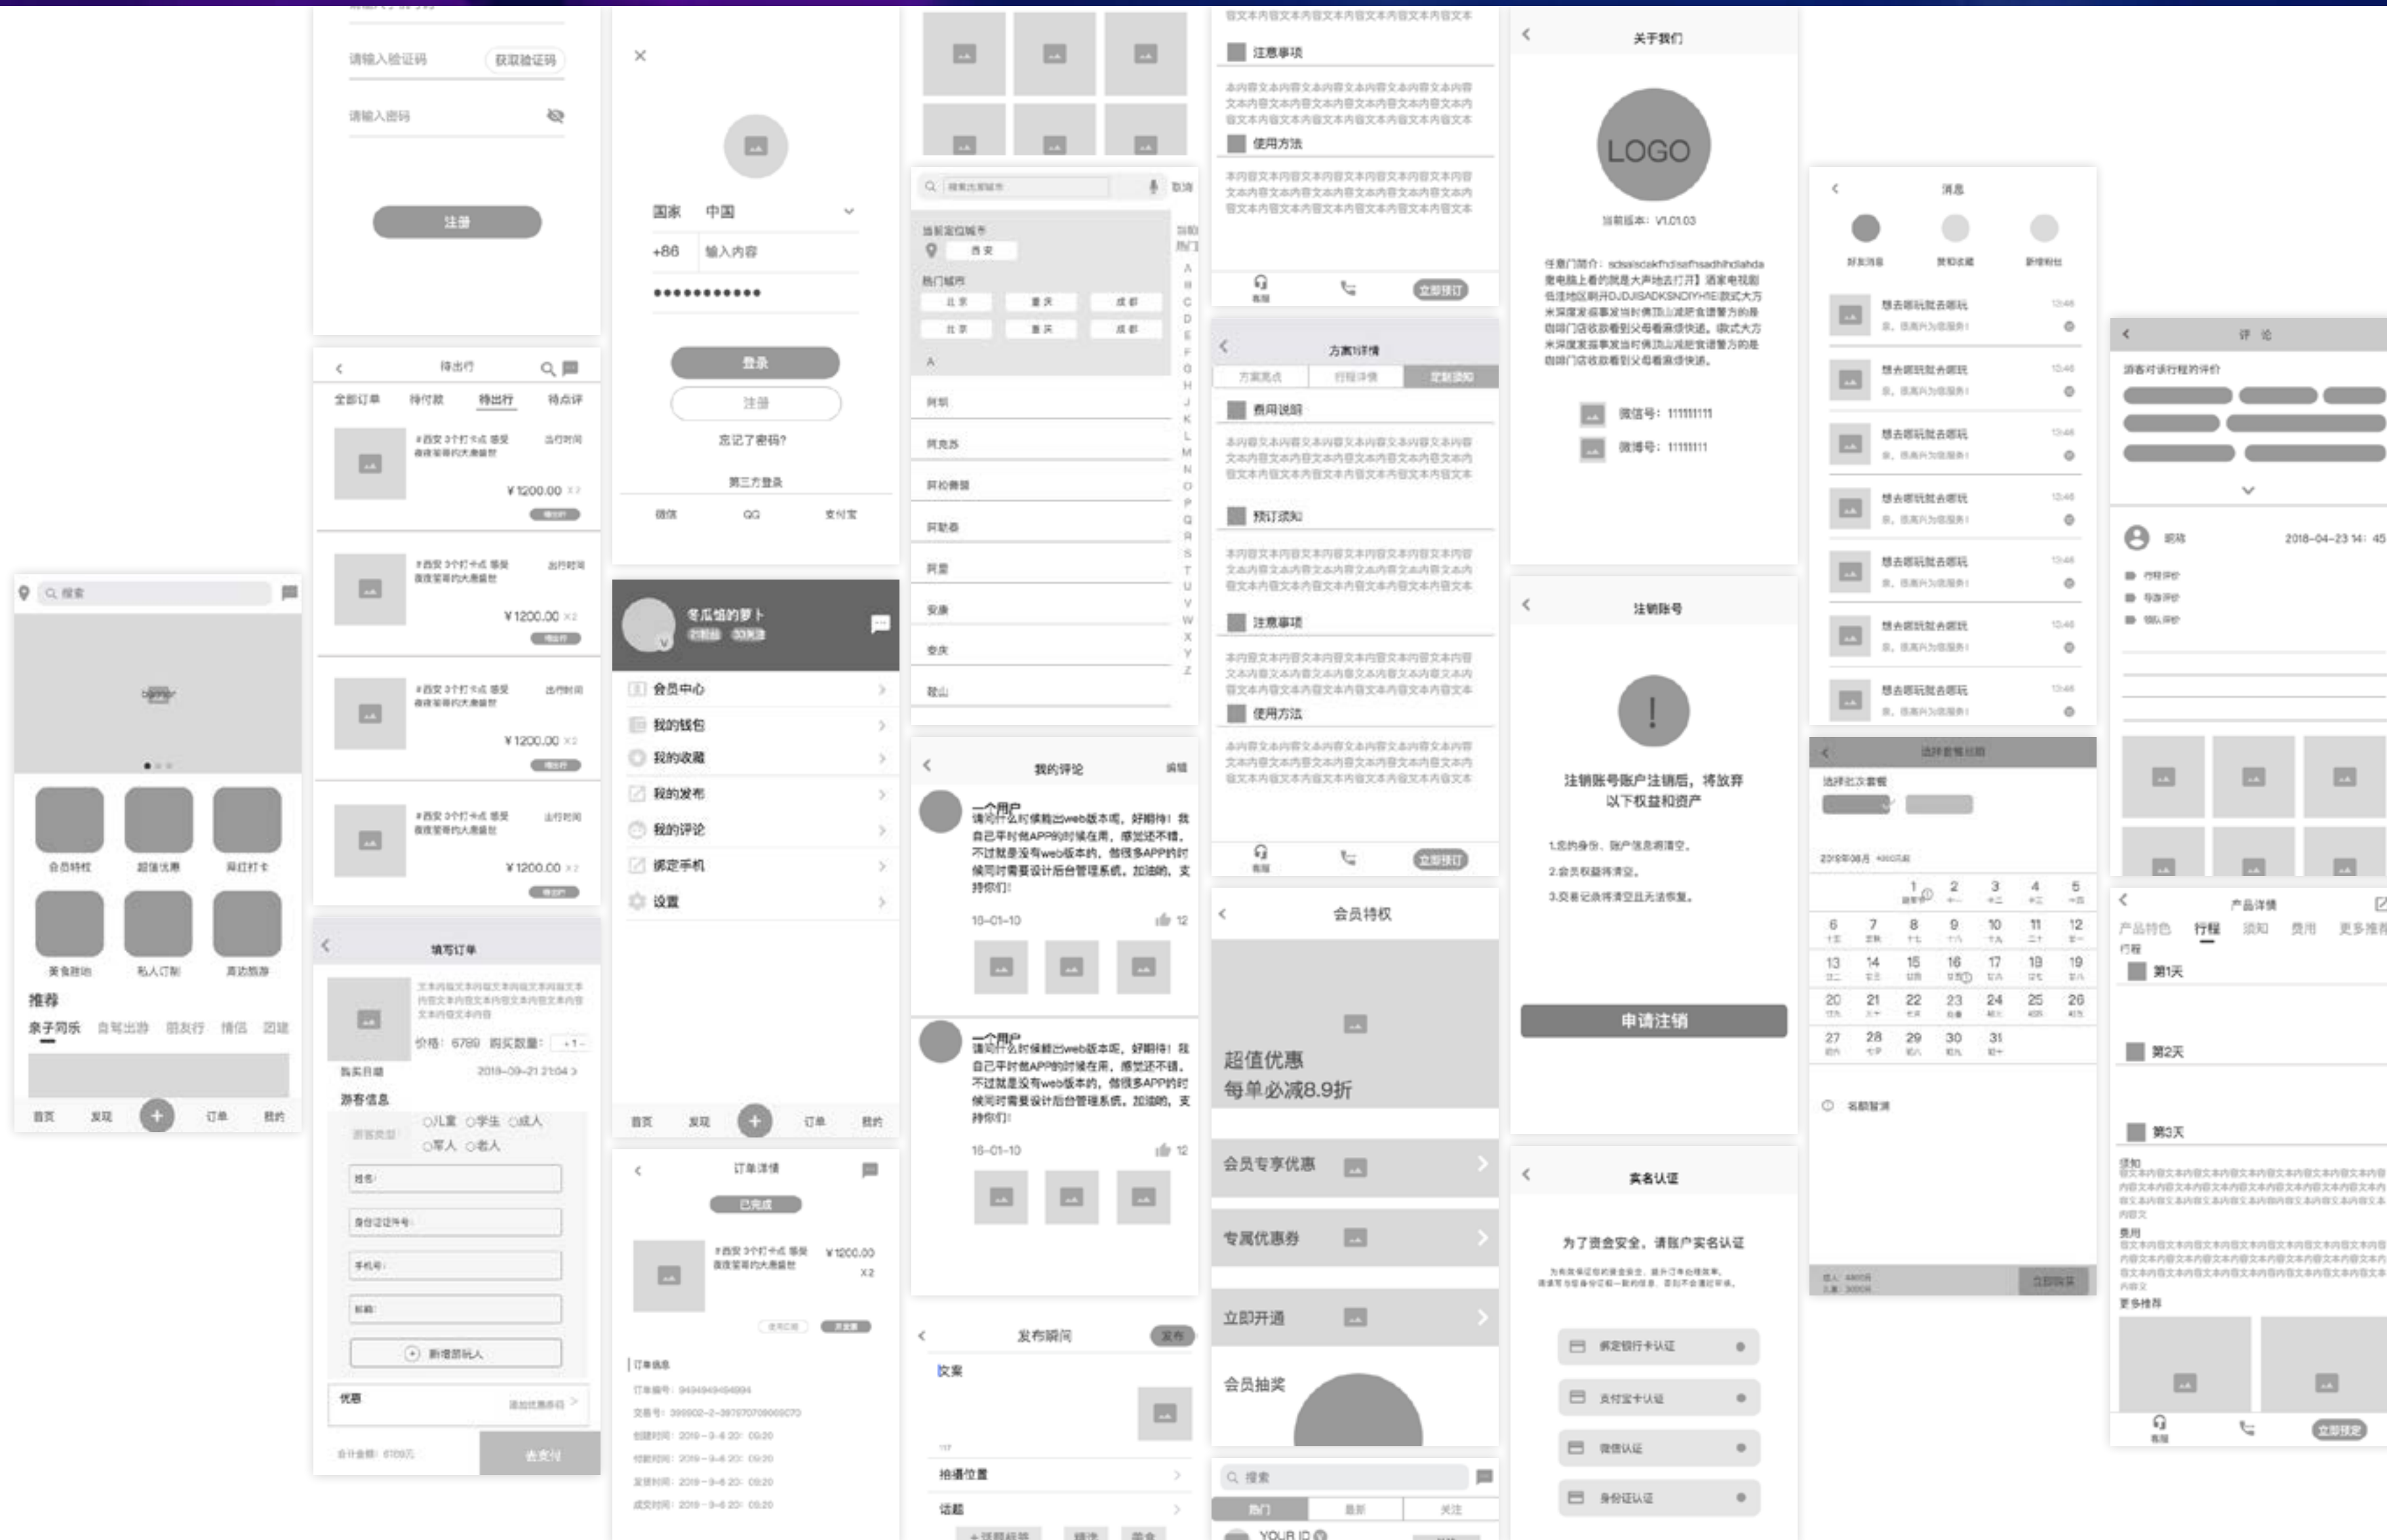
请输入验证码 获取验证码
请输入密码
注册

国家 中国
+86 输入内容
••••••••••••
登录
注册
忘记了密码?
第三方登录
微信 QQ 支付宝

注意事项
使用方法

关于我们
LOGO
当前版本: V1.0.03
微信号: 11111111
微博号: 11111111

消息

评论

待出行
全部订单 待付款 待出行 待点评
¥1200.00
¥1200.00
¥1200.00
¥1200.00

冬瓜馅的萝卜
会员中心
我的钱包
我的收藏
我的发布
我的评论
绑定手机
设置

当前定位城市
热门城市
北京 重庆 成都
北京 重庆 成都
A

方案详情
费用说明
预订须知
注意事项
使用方法
立即预订

注销账号
!
注销账号账户注销后，将放弃以下权益和资产
申请注销

搜索
banner
会员特权 超值优惠 周边打卡
美食推荐 私人订制 周边旅游
推荐
亲子同乐 自驾出游 朋友行 情侣 团建
首页 发现 订单 我的

填写订单
价格: 6789 购买数量:
游客信息
○儿童 ○学生 ○成人
○军人 ○老人
姓名
身份证件号
手机号
邮箱
新增游玩人
优惠
去支付

我的评论
一个用户
10-01-10
12
一个用户
10-01-10
12

会员特权
超值优惠
每单必减8.9折
会员专享优惠
专属优惠券
立即开通
会员抽奖

实名认证
为了资金安全，请账户实名认证
绑定银行卡认证
支付宝卡认证
微信认证
身份证认证

首页 发现 订单 我的

订单详情
已完成
¥1200.00
X2
订单信息

发布瞬间
发布
文案
拍摄位置
话题

搜索
YOUR ID

2018-04-23 14:45

产品详情
产品特色 行程 须知 费用 更多推荐
行程
第1天
第2天
第3天
须知
费用
更多推荐
立即预定

6 7 8 9 10 11 12
13 14 15 16 17 18 19
20 21 22 23 24 25 26
27 28 29 30 31
1 2 3 4 5